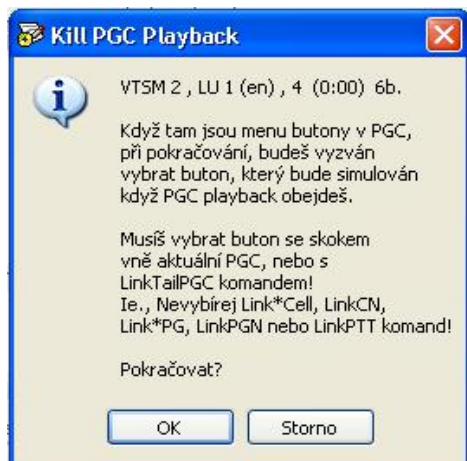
Kill PGC Playback

VTSM 2 , LU 1 (en) , 4 (0:00) 6b.

Když tam jsou menu butony v PGC, při pokračování, budeš vyzván vybrat buton, který bude simulován když PGC playback obejdeš.

Musíš vybrat buton se skokem vně aktuální PGC, nebo s LinkTailPGC komandem! Ie., Nevybírej Link*Cell, LinkCN, Link*PG, LinkPGN nebo LinkPTT komand!

Pokračovat?

OK
Storno